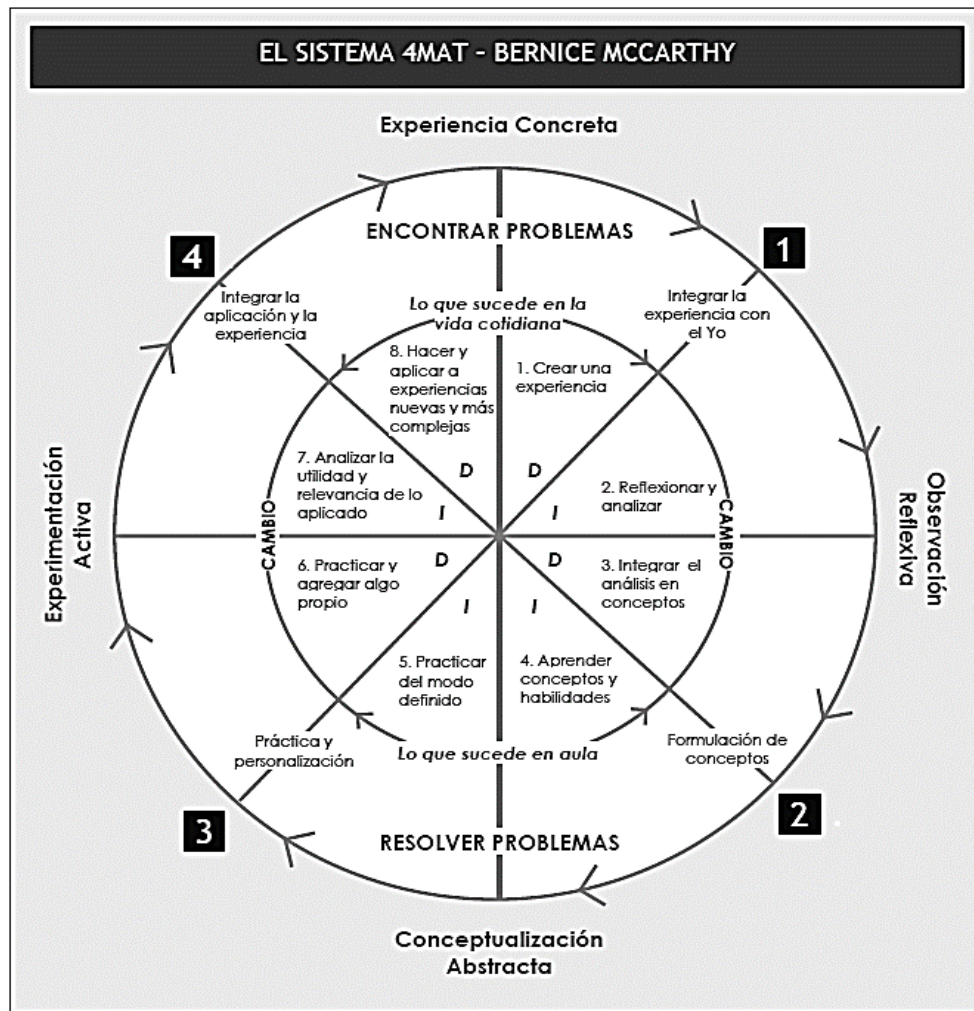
EL SISTEMA 4MAT - BERNICE MCCARTHY

Experiencia Concreta

ENCONTRAR PROBLEMAS

4

1

Integrar la aplicación y la experiencia

Lo que sucede en la vida cotidiana

Integrar la experiencia con el Yo

8. Hacer y aplicar a experiencias nuevas y más complejas

1. Crear una experiencia

7. Analizar la utilidad y relevancia de lo aplicado

D

D

2. Reflexionar y analizar

I

I

Experimentación Activa

CAMBIO

CAMBIO

Observación Reflexiva

6. Practicar y agregar algo propio

D

D

3. Integrar el análisis en conceptos

I

I

5. Practicar del modo definido

4. Aprender conceptos y habilidades

Práctica y personalización

Lo que sucede en aula

Formulación de conceptos

3

2

RESOLVER PROBLEMAS

Conceptualización Abstracta